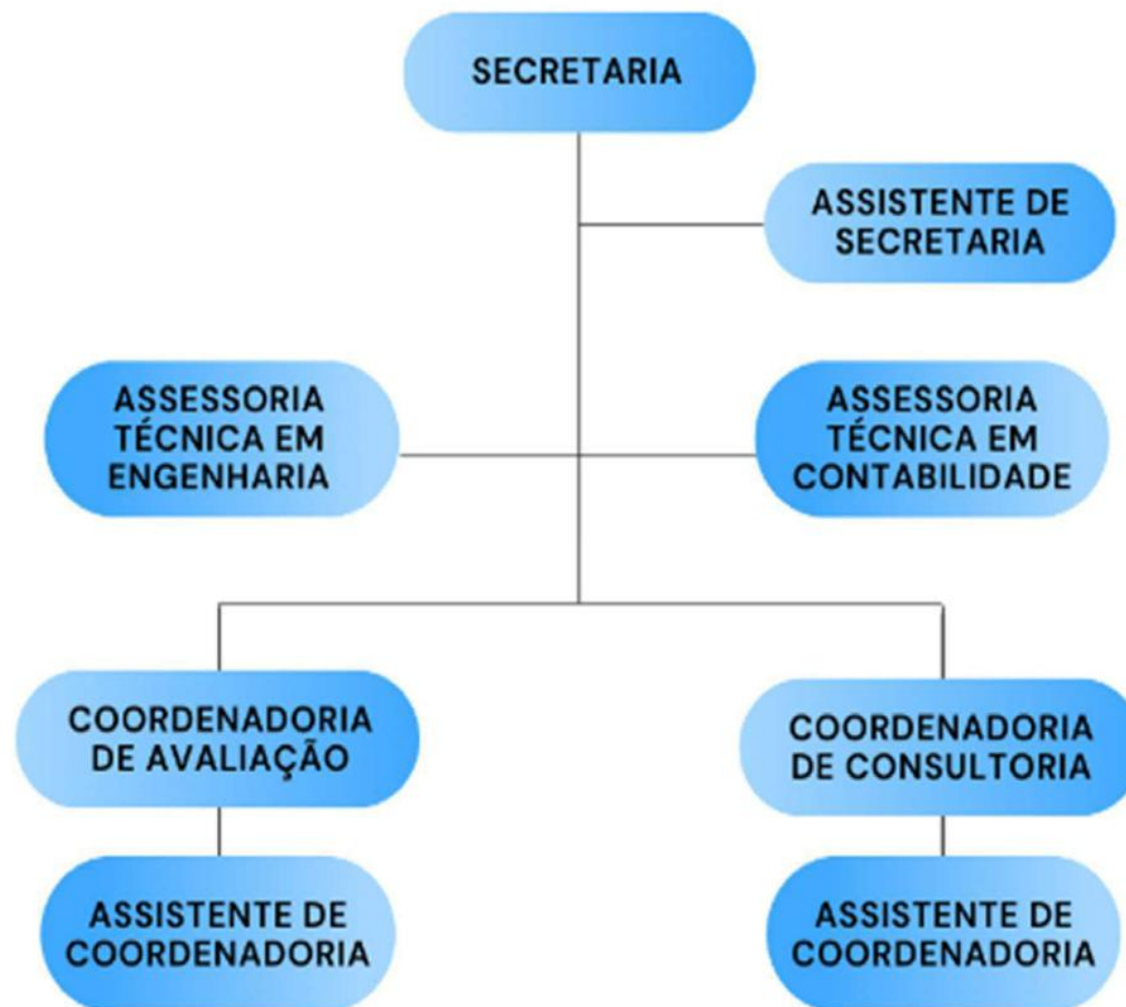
SECRETARIA

ASSISTENTE DE SECRETARIA

ASSESSORIA TÉCNICA EM ENGENHARIA

ASSESSORIA TÉCNICA EM CONTABILIDADE

COORDENADORIA DE AVALIAÇÃO

COORDENADORIA DE CONSULTORIA

ASSISTENTE DE COORDENADORIA

ASSISTENTE DE COORDENADORIA